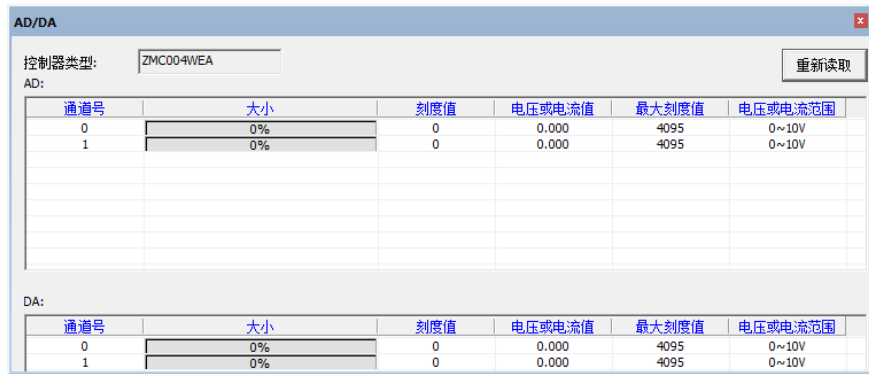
AD/DA

控制器类型: ZMC004WEA

重新读取

AD:

| 通道号 | 大小 | 刻度值 | 电压或电流值 | 最大刻度值 | 电压或电流范围 |
|---|---|---|---|---|---|
| 0 | 0% | 0 | 0.000 | 4095 | 0~10V |
| 1 | 0% | 0 | 0.000 | 4095 | 0~10V |

DA:

| 通道号 | 大小 | 刻度值 | 电压或电流值 | 最大刻度值 | 电压或电流范围 |
|---|---|---|---|---|---|
| 0 | 0% | 0 | 0.000 | 4095 | 0~10V |
| 1 | 0% | 0 | 0.000 | 4095 | 0~10V |